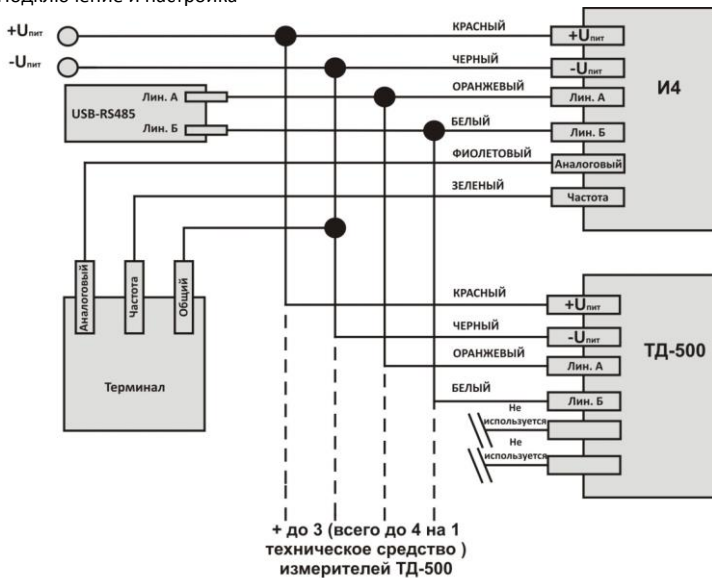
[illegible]ключение и настройка

$+U_{пит}$

$-U_{пит}$

USB-RS485

Лин. А

Лин. Б

КРАСНЫЙ

ЧЕРНЫЙ

ОРАНЖЕВЫЙ

БЕЛЫЙ

ФИОЛЕТОВЫЙ

ЗЕЛЕНЫЙ

$+U_{пит}$

$-U_{пит}$

Лин. А

Лин. Б

Аналоговый

Частота

И4

Аналоговый

Частота

Общий

Терминал

КРАСНЫЙ

ЧЕРНЫЙ

ОРАНЖЕВЫЙ

БЕЛЫЙ

$+U_{пит}$

$-U_{пит}$

Лин. А

Лин. Б

Не используется

Не используется

ТД-500

+ до 3 (всего до 4 на 1 техническое средство ) измерителей ТД-500